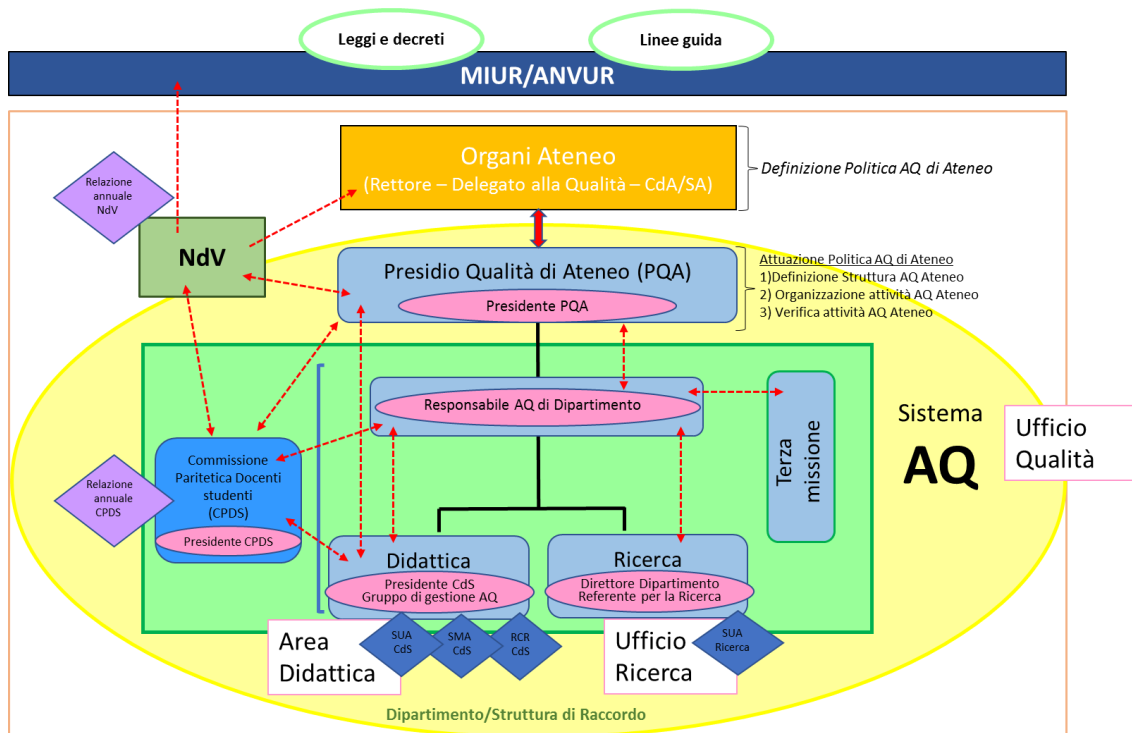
Leggi e decreti

Linee guida

MIUR/ANVUR

Organi Ateneo
(Rettore – Delegato alla Qualità – CdA/SA)

Definizione Politica AQ di Ateneo

Relazione annuale NdV

NdV

Presidio Qualità di Ateneo (PQA)

Presidente PQA

Attuazione Politica AQ di Ateneo
1)Definizione Struttura AQ Ateneo
2) Organizzazione attività AQ Ateneo
3) Verifica attività AQ Ateneo

Responsabile AQ di Dipartimento

Terza missione

Sistema
AQ

Ufficio Qualità

Relazione annuale CPDS

Commissione Paritetica Docenti studenti (CPDS)

Presidente CPDS

Didattica

Presidente CdS
Gruppo di gestione AQ

Ricerca

Direttore Dipartimento
Referente per la Ricerca

Area Didattica

SUA CdS

SMA CdS

RCR CdS

Ufficio Ricerca

SUA Ricerca

Dipartimento/Struttura di Raccordo